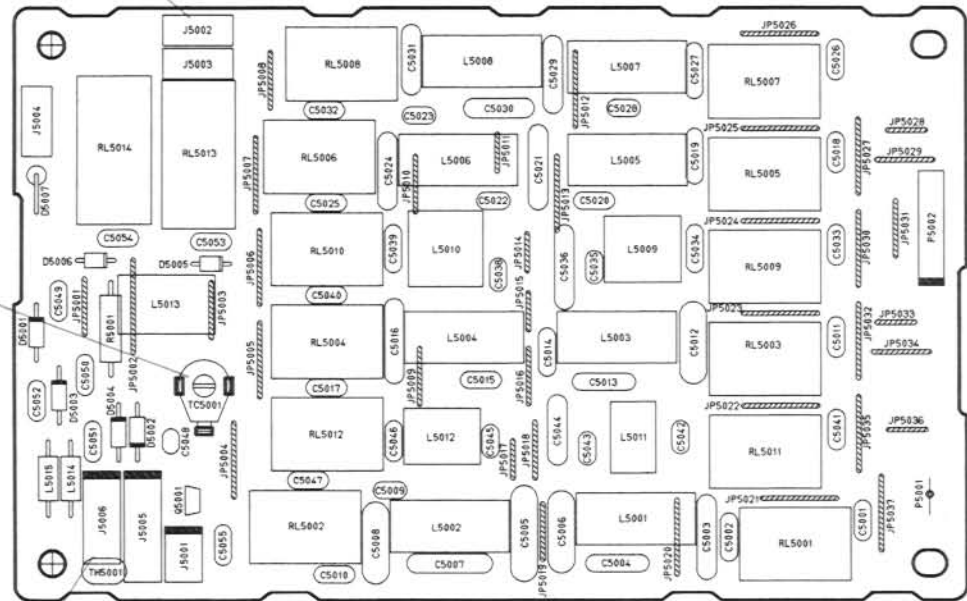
J5002
J5003
J5004
RL5014
RL5013
D5007
C5054
C5053
JP5008
RL5008
C5032
C5031
L5008
C5029
C5030
C5023
JP5012
L5007
C5027
C5028
RL5007
C5026
JP5026
JP5007
RL5006
C5025
C5024
JP5010
L5006
JP5011
C5022
C5021
JP5013
L5005
C5020
C5019
JP5025
RL5005
C5018
JP5027
JP5028
JP5029
JP5031
P5002
JP5006
RL5010
C5040
C5039
L5010
C5038
JP5014
JP5015
C5036
C5035
L5009
C5034
JP5024
RL5009
C5033
JP5030
D5006
D5005
C5049
JP5001
L5013
JP5003
D5001
R5001
C5050
JP5002
JP5005
RL5004
C5017
C5016
L5004
JP5009
C5015
JP5016
C5014
L5003
C5013
C5012
JP5023
RL5003
C5011
JP5032
JP5033
JP5034
C5052
D5003
D5004
D5002
TC5001
C5048
C5051
JP5004
RL5012
C5047
C5046
L5012
C5045
JP5017
JP5018
C5044
C5043
L5011
C5042
JP5022
RL5011
C5041
JP5035
JP5036
L5015
L5014
J5006
J5005
Q5001
J5001
C5055
TH5001
RL5002
C5009
C5008
L5002
C5007
C5010
C5005
JP5019
C5006
L5001
C5004
JP5020
C5003
C5002
JP5021
RL5001
C5001
JP5037
P5001